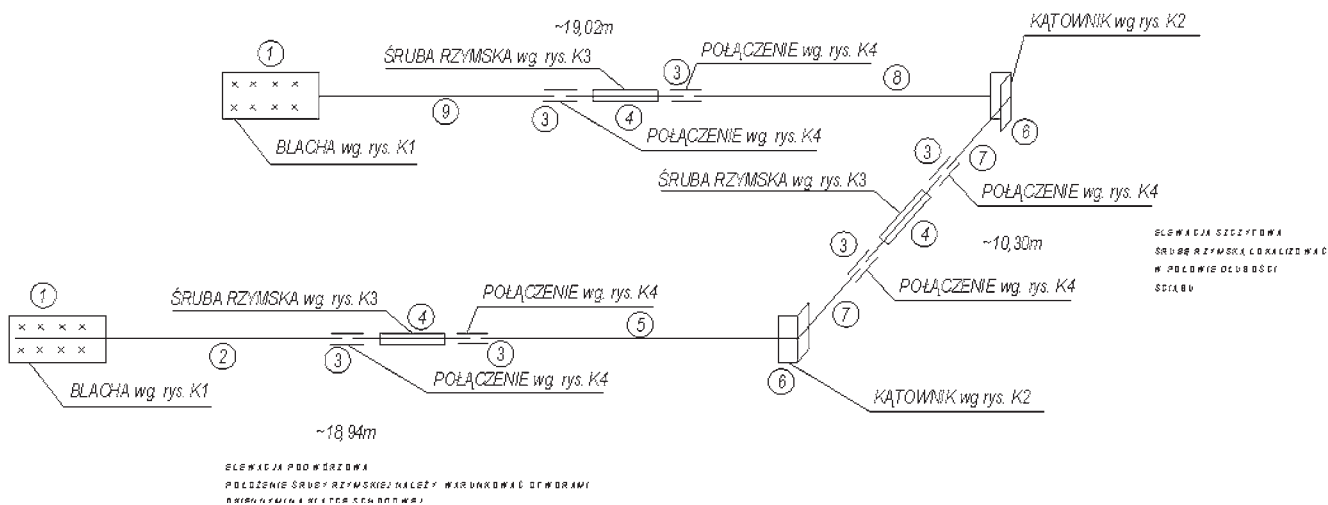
~19,02m

KĄTOWNIK wg rys. K2

1

ŚRUBA RZYMSKA wg. rys. K3

3

POŁĄCZENIE wg. rys. K4

8

9

3

4

POŁĄCZENIE wg. rys. K4

6

BLACHA wg. rys. K1

3

7

ŚRUBA RZYMSKA wg. rys. K3

POŁĄCZENIE wg. rys. K4

ELEWACJA SZCZYTOWA
ŚRUBĘ RZYMSKĄ LOKALIZOWAĆ
W POŁOWIE DŁUGOŚCI
ŚCIĄGU

3

4

~10,30m

POŁĄCZENIE wg. rys. K4

1

ŚRUBA RZYMSKA wg. rys. K3

POŁĄCZENIE wg. rys. K4

4

5

7

2

3

3

POŁĄCZENIE wg. rys. K4

6

BLACHA wg. rys. K1

KĄTOWNIK wg rys. K2

~18,94m

ELEWACJA PODWÓRZOWA
POŁOŻENIE ŚRUBY RZYMSKIEJ NALEŻY WARUNKOWAĆ OTWORAMI
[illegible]